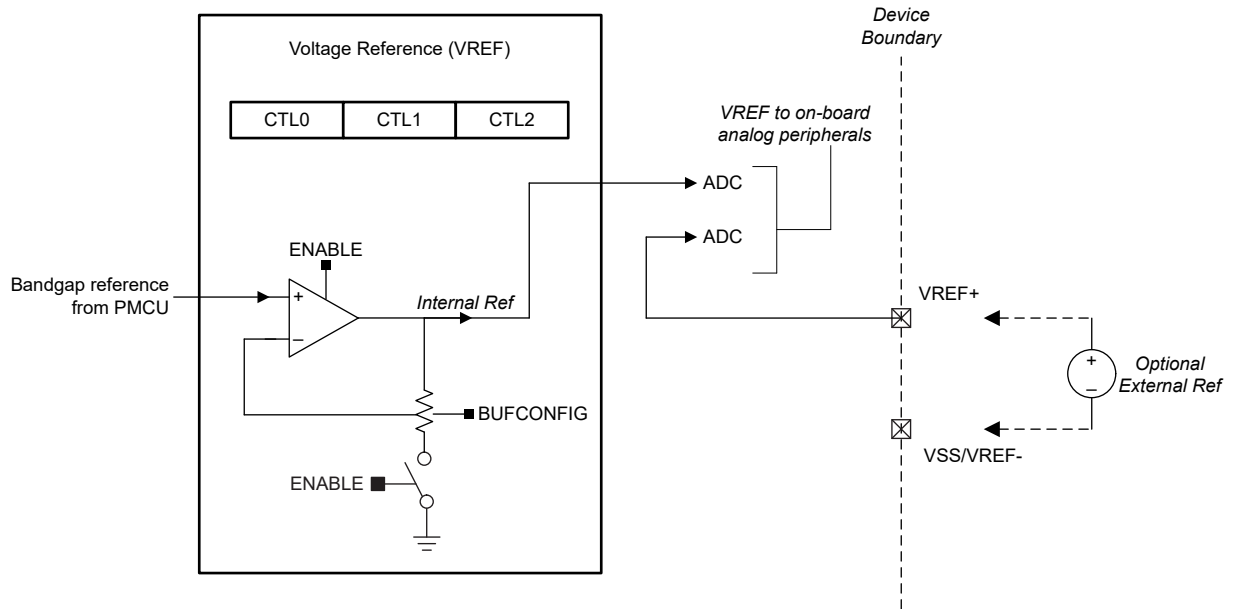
Voltage Reference (VREF)

| CTL0 | CTL1 | CTL2 |
|---|---|---|

Device Boundary

VREF to on-board analog peripherals

ADC

ADC

ENABLE

Bandgap reference from PMCU

+

–

Internal Ref

VREF+

+

–

Optional External Ref

BUFCONFIG

ENABLE

VSS/VREF-